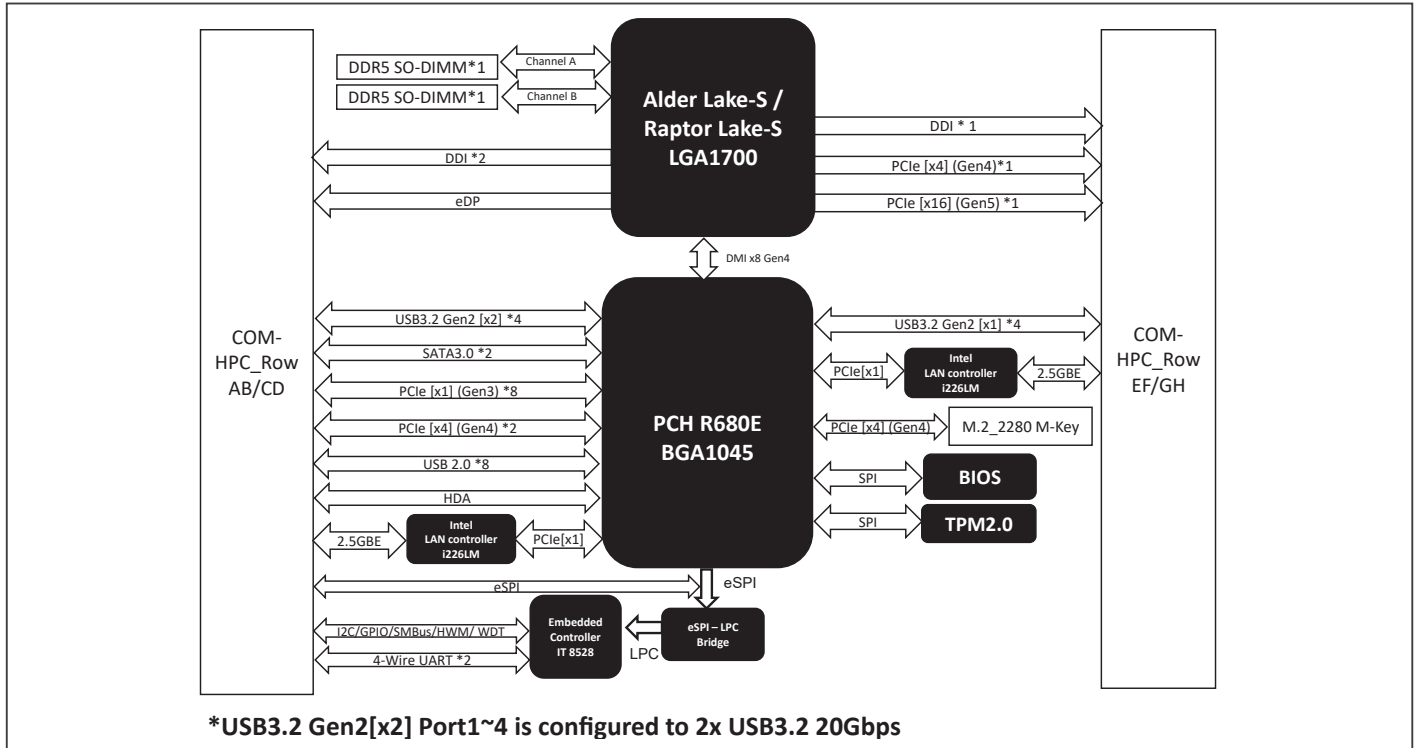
DDR5 SO-DIMM*1

Channel A

DDR5 SO-DIMM*1

Channel B

Alder Lake-S / Raptor Lake-S LGA1700

DDI * 1

DDI *2

PCIe [x4] (Gen4)*1

eDP

PCIe [x16] (Gen5) *1

DMI x8 Gen4

COM-HPC_Row AB/CD

USB3.2 Gen2 [x2] *4

SATA3.0 *2

PCIe [x1] (Gen3) *8

PCIe [x4] (Gen4) *2

USB 2.0 *8

HDA

2.5GBE

Intel LAN controller i226LM

PCIe[x1]

PCH R680E BGA1045

USB3.2 Gen2 [x1] *4

PCIe[x1]

Intel LAN controller i226LM

2.5GBE

COM-HPC_Row EF/GH

PCIe [x4] (Gen4)

M.2_2280 M-Key

SPI

BIOS

SPI

TPM2.0

eSPI

eSPI

I2C/GPIO/SMBus/HWM/ WDT

4-Wire UART *2

Embedded Controller IT 8528

eSPI – LPC Bridge

LPC

*USB3.2 Gen2[x2] Port1~4 is configured to 2x USB3.2 20Gbps